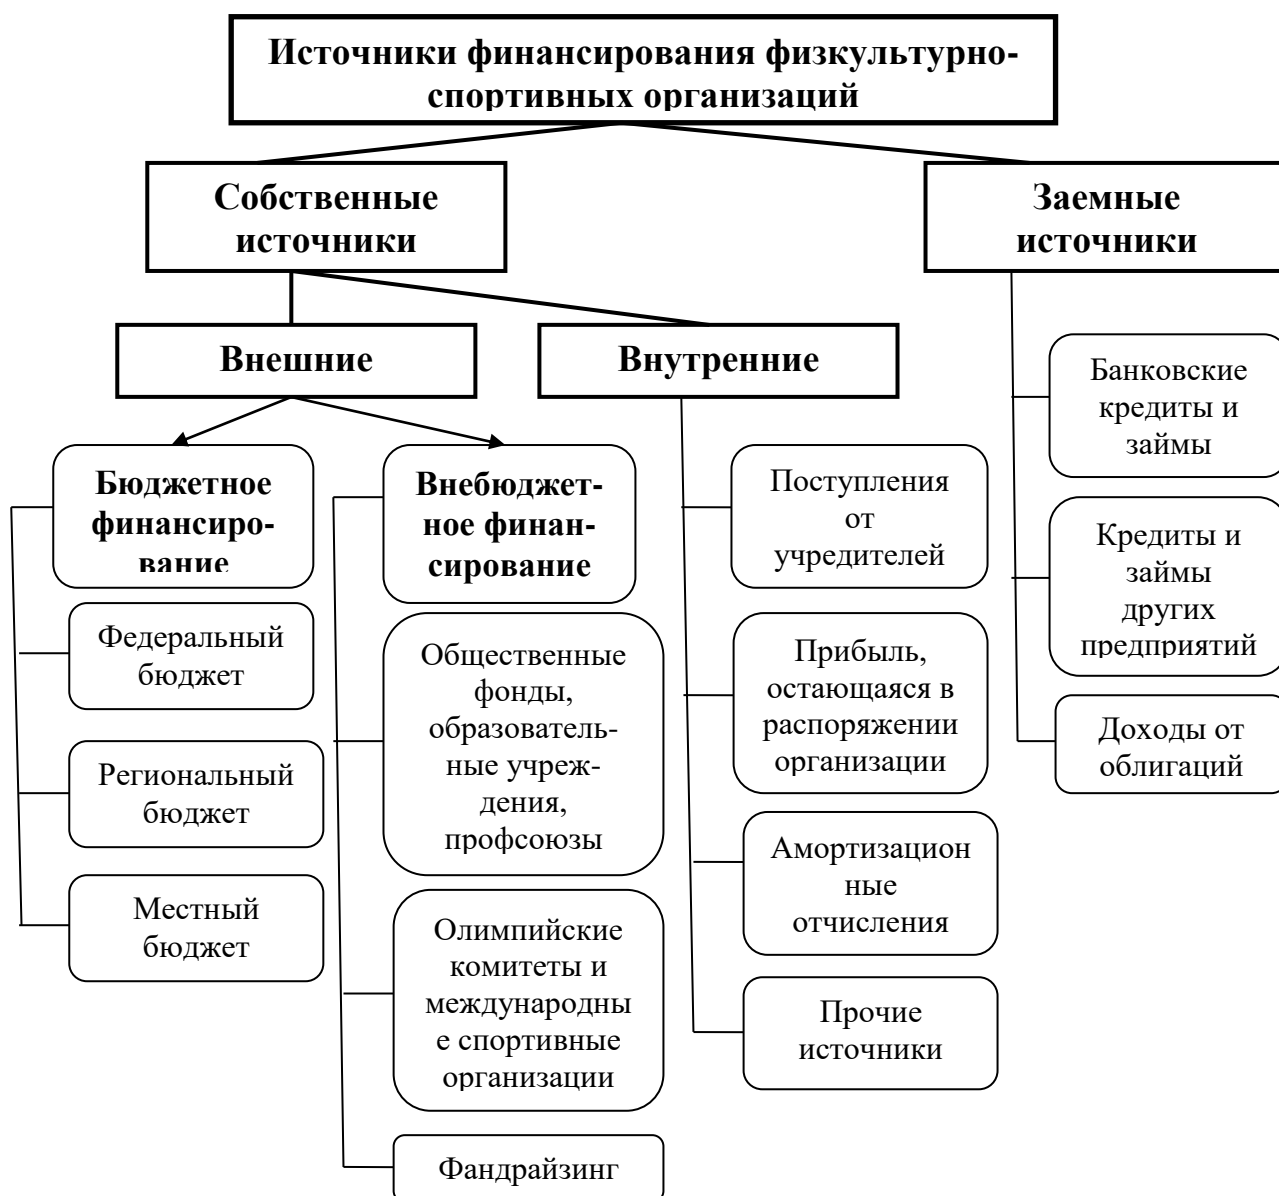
Источники финансирования физкультурно-спортивных организаций

Собственные источники

Заемные источники

Внешние

Внутренние

Бюджетное финансирование

Внебюджетное финансирование

Федеральный бюджет

Региональный бюджет

Местный бюджет

Общественные фонды, образовательные учреждения, профсоюзы

Олимпийские комитеты и международные спортивные организации

Фандрайзинг

Поступления от учредителей

Прибыль, остающаяся в распоряжении организации

Амортизационные отчисления

Прочие источники

Банковские кредиты и займы

Кредиты и займы других предприятий

Доходы от облигаций